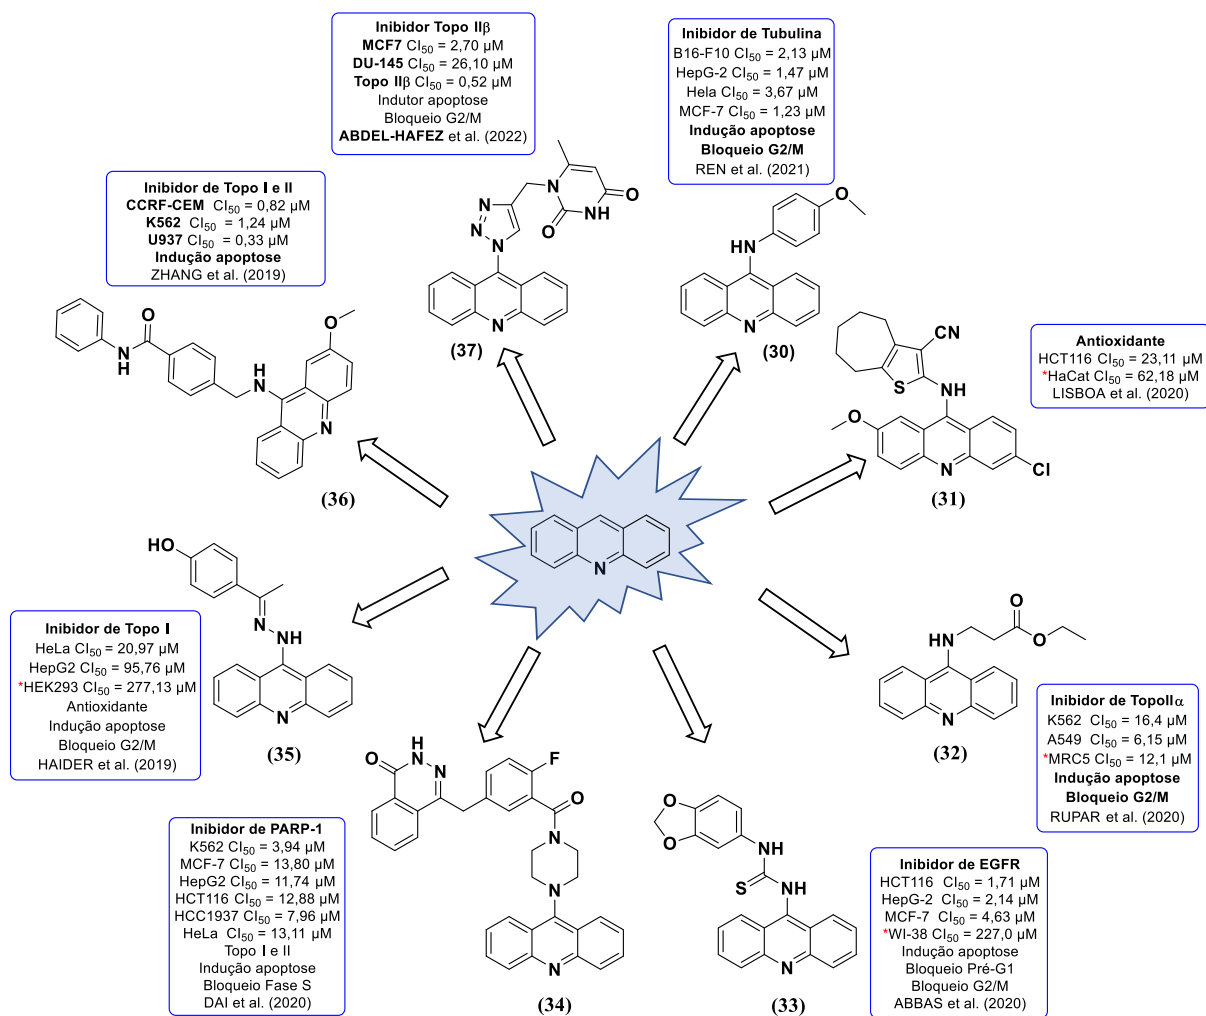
Inibidor Topo IIβ
MCF7 CI$_{50}$ = 2,70 μM
DU-145 CI$_{50}$ = 26,10 μM
Topo IIβ CI$_{50}$ = 0,52 μM
Indutor apoptose
Bloqueio G2/M
ABDEL-HAFEZ et al. (2022)

Inibidor de Tubulina
B16-F10 CI$_{50}$ = 2,13 μM
HepG-2 CI$_{50}$ = 1,47 μM
Hela CI$_{50}$ = 3,67 μM
MCF-7 CI$_{50}$ = 1,23 μM
Indução apoptose
Bloqueio G2/M
REN et al. (2021)

Inibidor de Topo I e II
CCRF-CEM CI$_{50}$ = 0,82 μM
K562 CI$_{50}$ = 1,24 μM
U937 CI$_{50}$ = 0,33 μM
Indução apoptose
ZHANG et al. (2019)

N
N
N
N
O
NH
O
HN
O
N
(37)
(30)

O
N
H
O
HN
O
N
(36)

CN
S
NH
O
N
Cl
(31)

Antioxidante
HCT116 CI$_{50}$ = 23,11 μM
*HaCat CI$_{50}$ = 62,18 μM
LISBOA et al. (2020)

N

HO
N
NH
N
(35)

Inibidor de Topo I
HeLa CI$_{50}$ = 20,97 μM
HepG2 CI$_{50}$ = 95,76 μM
*HEK293 CI$_{50}$ = 277,13 μM
Antioxidante
Indução apoptose
Bloqueio G2/M
HAIDER et al. (2019)

O
HN
O
N
(32)

Inibidor de TopoIIα
K562 CI$_{50}$ = 16,4 μM
A549 CI$_{50}$ = 6,15 μM
*MRC5 CI$_{50}$ = 12,1 μM
Indução apoptose
Bloqueio G2/M
RUPAR et al. (2020)

O
H
N
N
F
O
N
N
N
(34)

O
O
NH
S
NH
N
(33)

Inibidor de PARP-1
K562 CI$_{50}$ = 3,94 μM
MCF-7 CI$_{50}$ = 13,80 μM
HepG2 CI$_{50}$ = 11,74 μM
HCT116 CI$_{50}$ = 12,88 μM
HCC1937 CI$_{50}$ = 7,96 μM
HeLa CI$_{50}$ = 13,11 μM
Topo I e II
Indução apoptose
Bloqueio Fase S
DAI et al. (2020)

Inibidor de EGFR
HCT116 CI$_{50}$ = 1,71 μM
HepG-2 CI$_{50}$ = 2,14 μM
MCF-7 CI$_{50}$ = 4,63 μM
*WI-38 CI$_{50}$ = 227,0 μM
Indução apoptose
Bloqueio Pré-G1
Bloqueio G2/M
ABBAS et al. (2020)